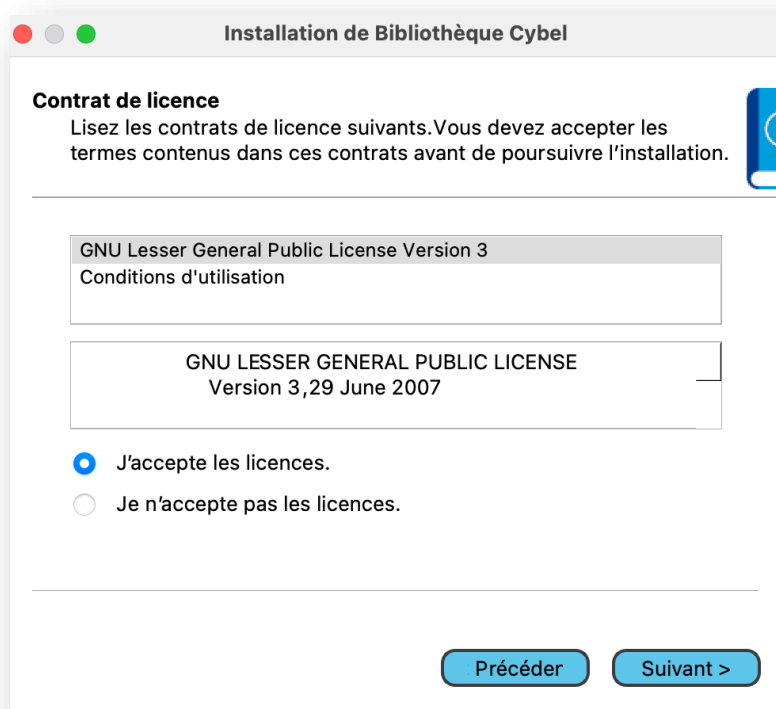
Installation de Bibliothèque Cybel

Contrat de licence

Lisez les contrats de licence suivants.Vous devez accepter les termes contenus dans ces contrats avant de poursuivre l’installation.

GNU Lesser General Public License Version 3

Conditions d'utilisation

GNU LESSER GENERAL PUBLIC LICENSE
Version 3,29 June 2007

J’accepte les licences.

Je n’accepte pas les licences.

Précéder

Suivant >